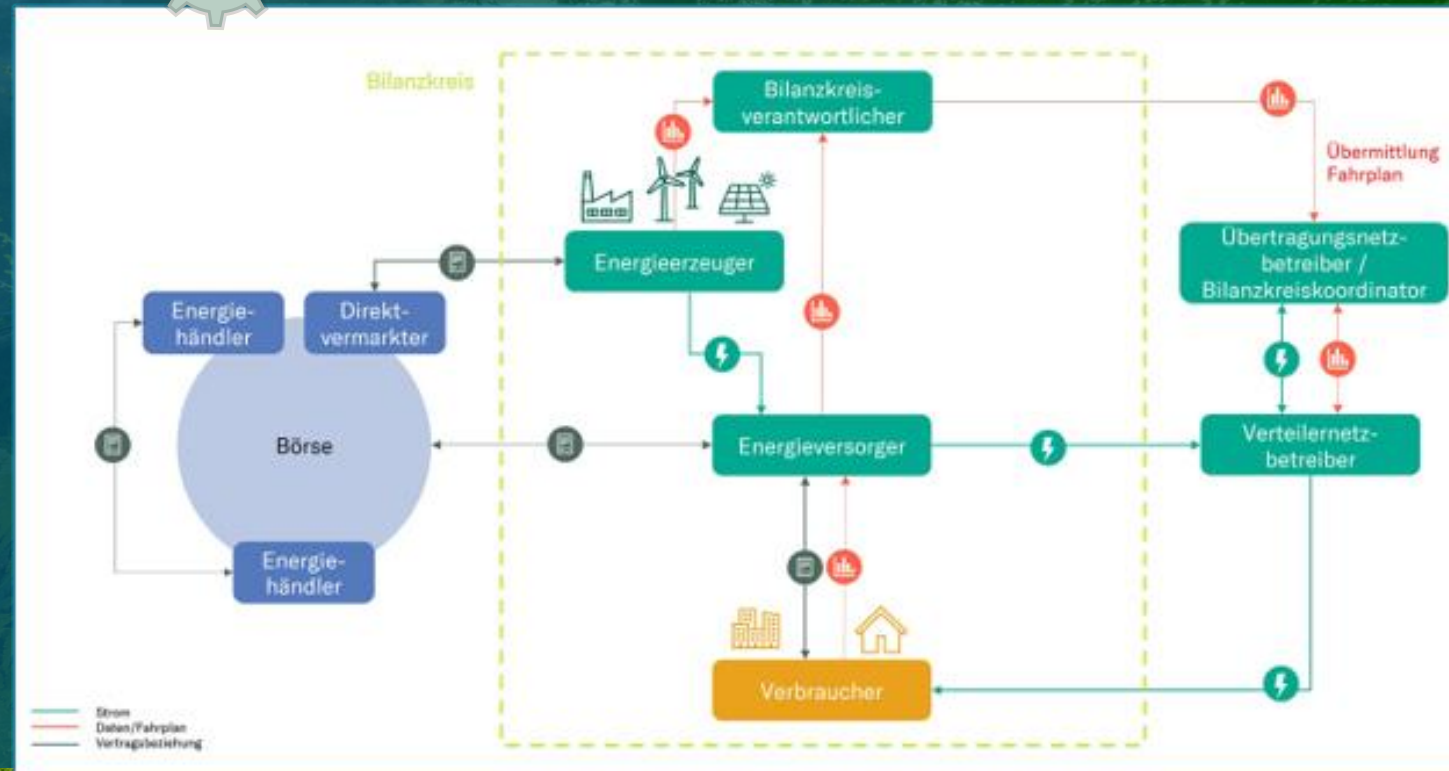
Bilanzkreis

Bilanzkreisverantwortlicher

Übermittlung Fahrplan

Übertragungsnetzbetreiber / Bilanzkreiskoordinator

Energieerzeuger

Energiehändler

Direktvermarkter

Börse

Energieversorger

Verteilernetzbetreiber

Energiehändler

Verbraucher

Strom
Daten/Fahrplan
Vertragsbeziehung